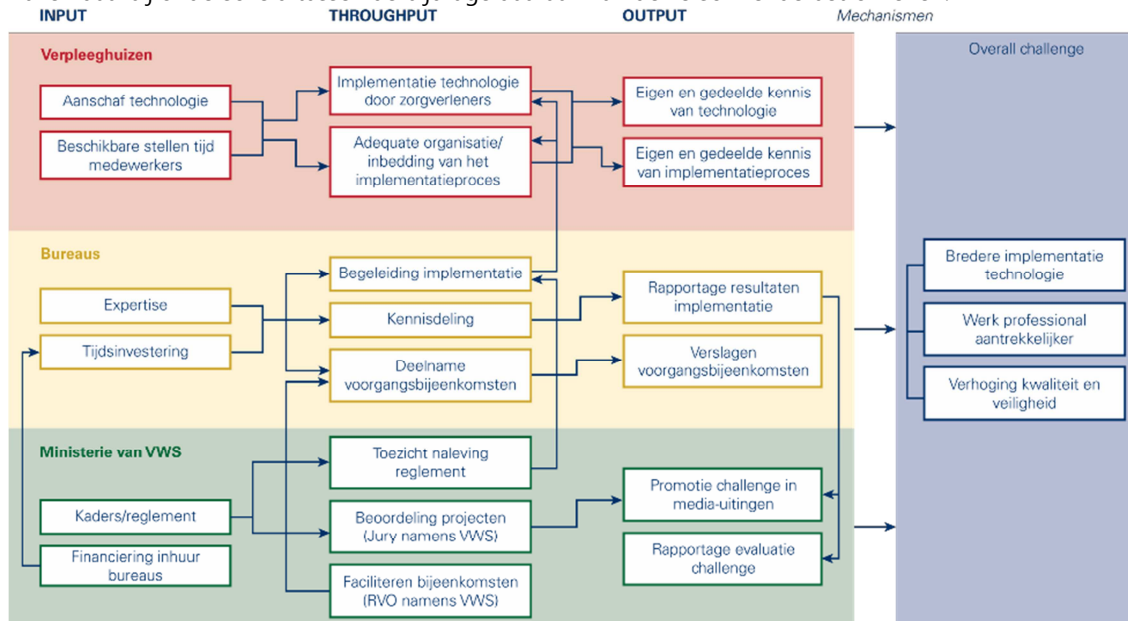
INPUT

THROUGHPUT

OUTPUT

Mechanismen

Overall challenge

Verpleeghuizen

Aanschaf technologie

Beschikbare stellen tijd medewerkers

Implementatie technologie door zorgverleners

Adequate organisatie/ inbedding van het implementatieproces

Eigen en gedeelde kennis van technologie

Eigen en gedeelde kennis van implementatieproces

Bureaus

Expertise

Tijdsinvestering

Begeleiding implementatie

Kennisdeling

Deelname voorgangsbijeenkomsten

Rapportage resultaten implementatie

Verslagen voorgangsbijeenkomsten

Bredere implementatie technologie

Werk professional aantrekkelijker

Verhoging kwaliteit en veiligheid

Ministerie van VWS

Kaders/reglement

Financiering inhuur bureaus

Toezicht naleving reglement

Beoordeling projecten (Jury namens VWS)

Faciliteren bijeenkomsten (RVO namens VWS)

Promotie challenge in media-uitingen

Rapportage evaluatie challenge